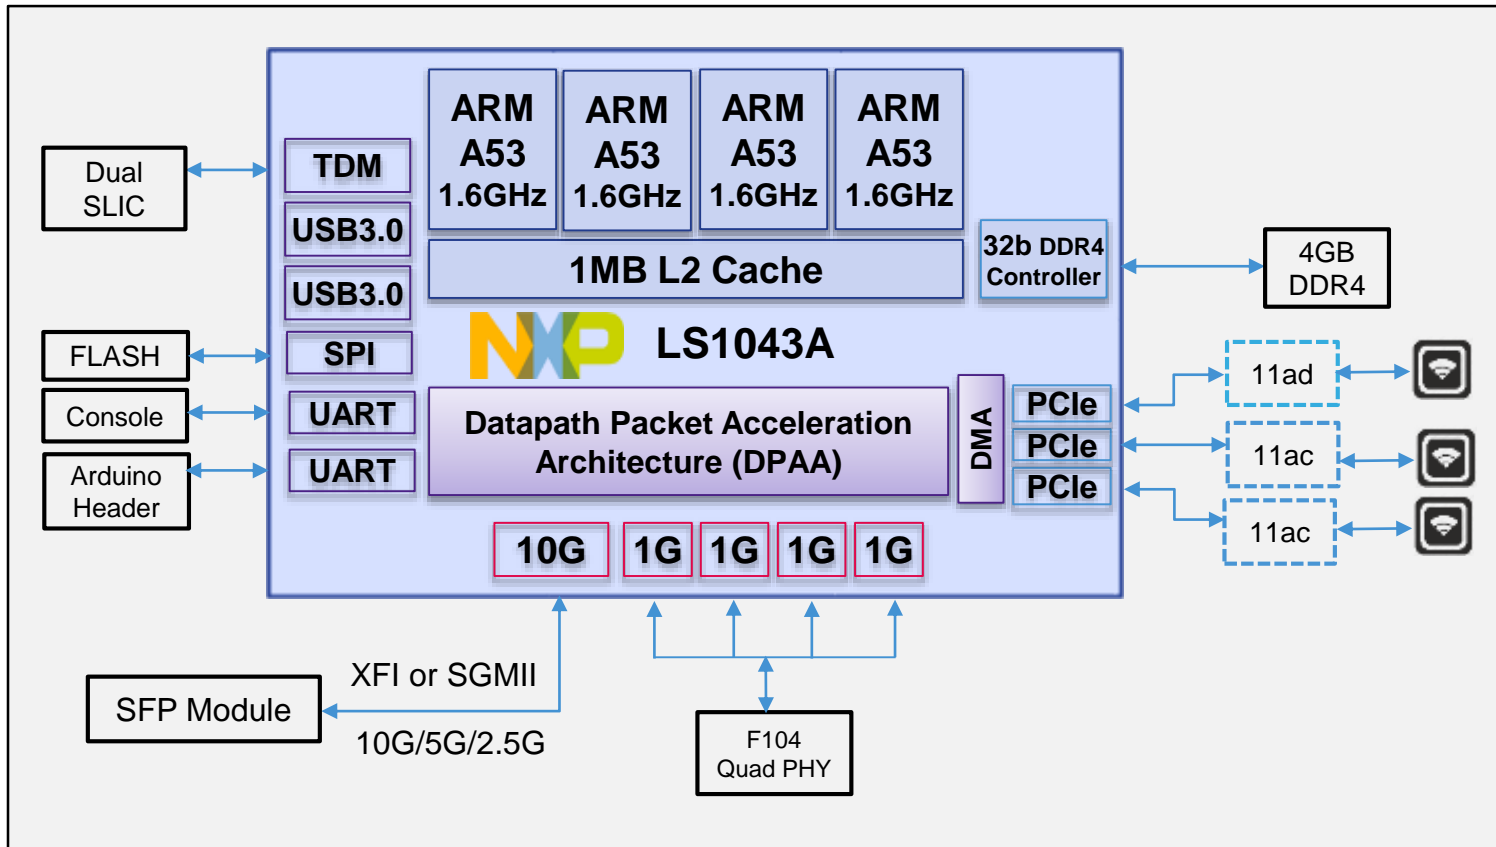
Dual SLIC

FLASH

Console

Arduino Header

TDM

USB3.0

USB3.0

SPI

UART

UART

ARM A53 1.6GHz

ARM A53 1.6GHz

ARM A53 1.6GHz

ARM A53 1.6GHz

1MB L2 Cache

32b DDR4 Controller

4GB DDR4

NXP

LS1043A

Datapath Packet Acceleration Architecture (DPAA)

DMA

PCIe

PCIe

PCIe

11ad

11ac

11ac

10G

1G

1G

1G

1G

SFP Module

XFI or SGMII

10G/5G/2.5G

F104 Quad PHY